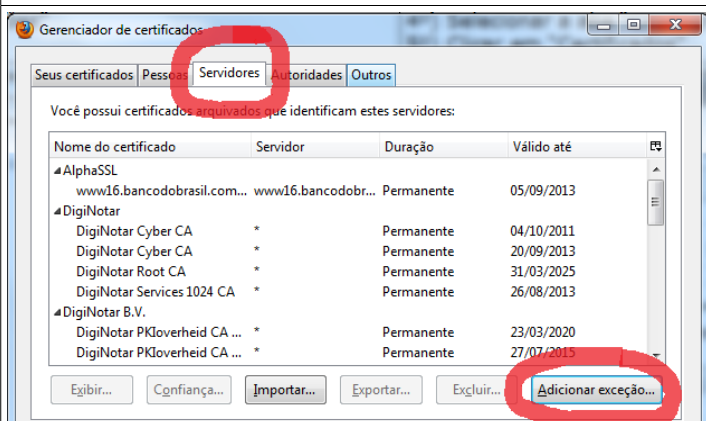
Gerenciador de certificados

Seus certificados | Pessoas | Servidores | Autoridades | Outros

Você possui certificados arquivados que identificam estes servidores:

| Nome do certificado | Servidor | Duração | Válido até |
|---|---|---|---|
| AlphaSSL | | | |
| www16.bancodobrasil.com... | www16.bancodobr... | Permanente | 05/09/2013 |
| DigiNotar | | | |
| DigiNotar Cyber CA | * | Permanente | 04/10/2011 |
| DigiNotar Cyber CA | * | Permanente | 20/09/2013 |
| DigiNotar Root CA | * | Permanente | 31/03/2025 |
| DigiNotar Services 1024 CA | * | Permanente | 26/08/2013 |
| DigiNotar B.V. | | | |
| DigiNotar PKIoverheid CA ... | * | Permanente | 23/03/2020 |
| DigiNotar PKIoverheid CA ... | * | Permanente | 27/07/2015 |

Exibir... | Confiança... | Importar... | Exportar... | Excluir... | Adicionar exceção...